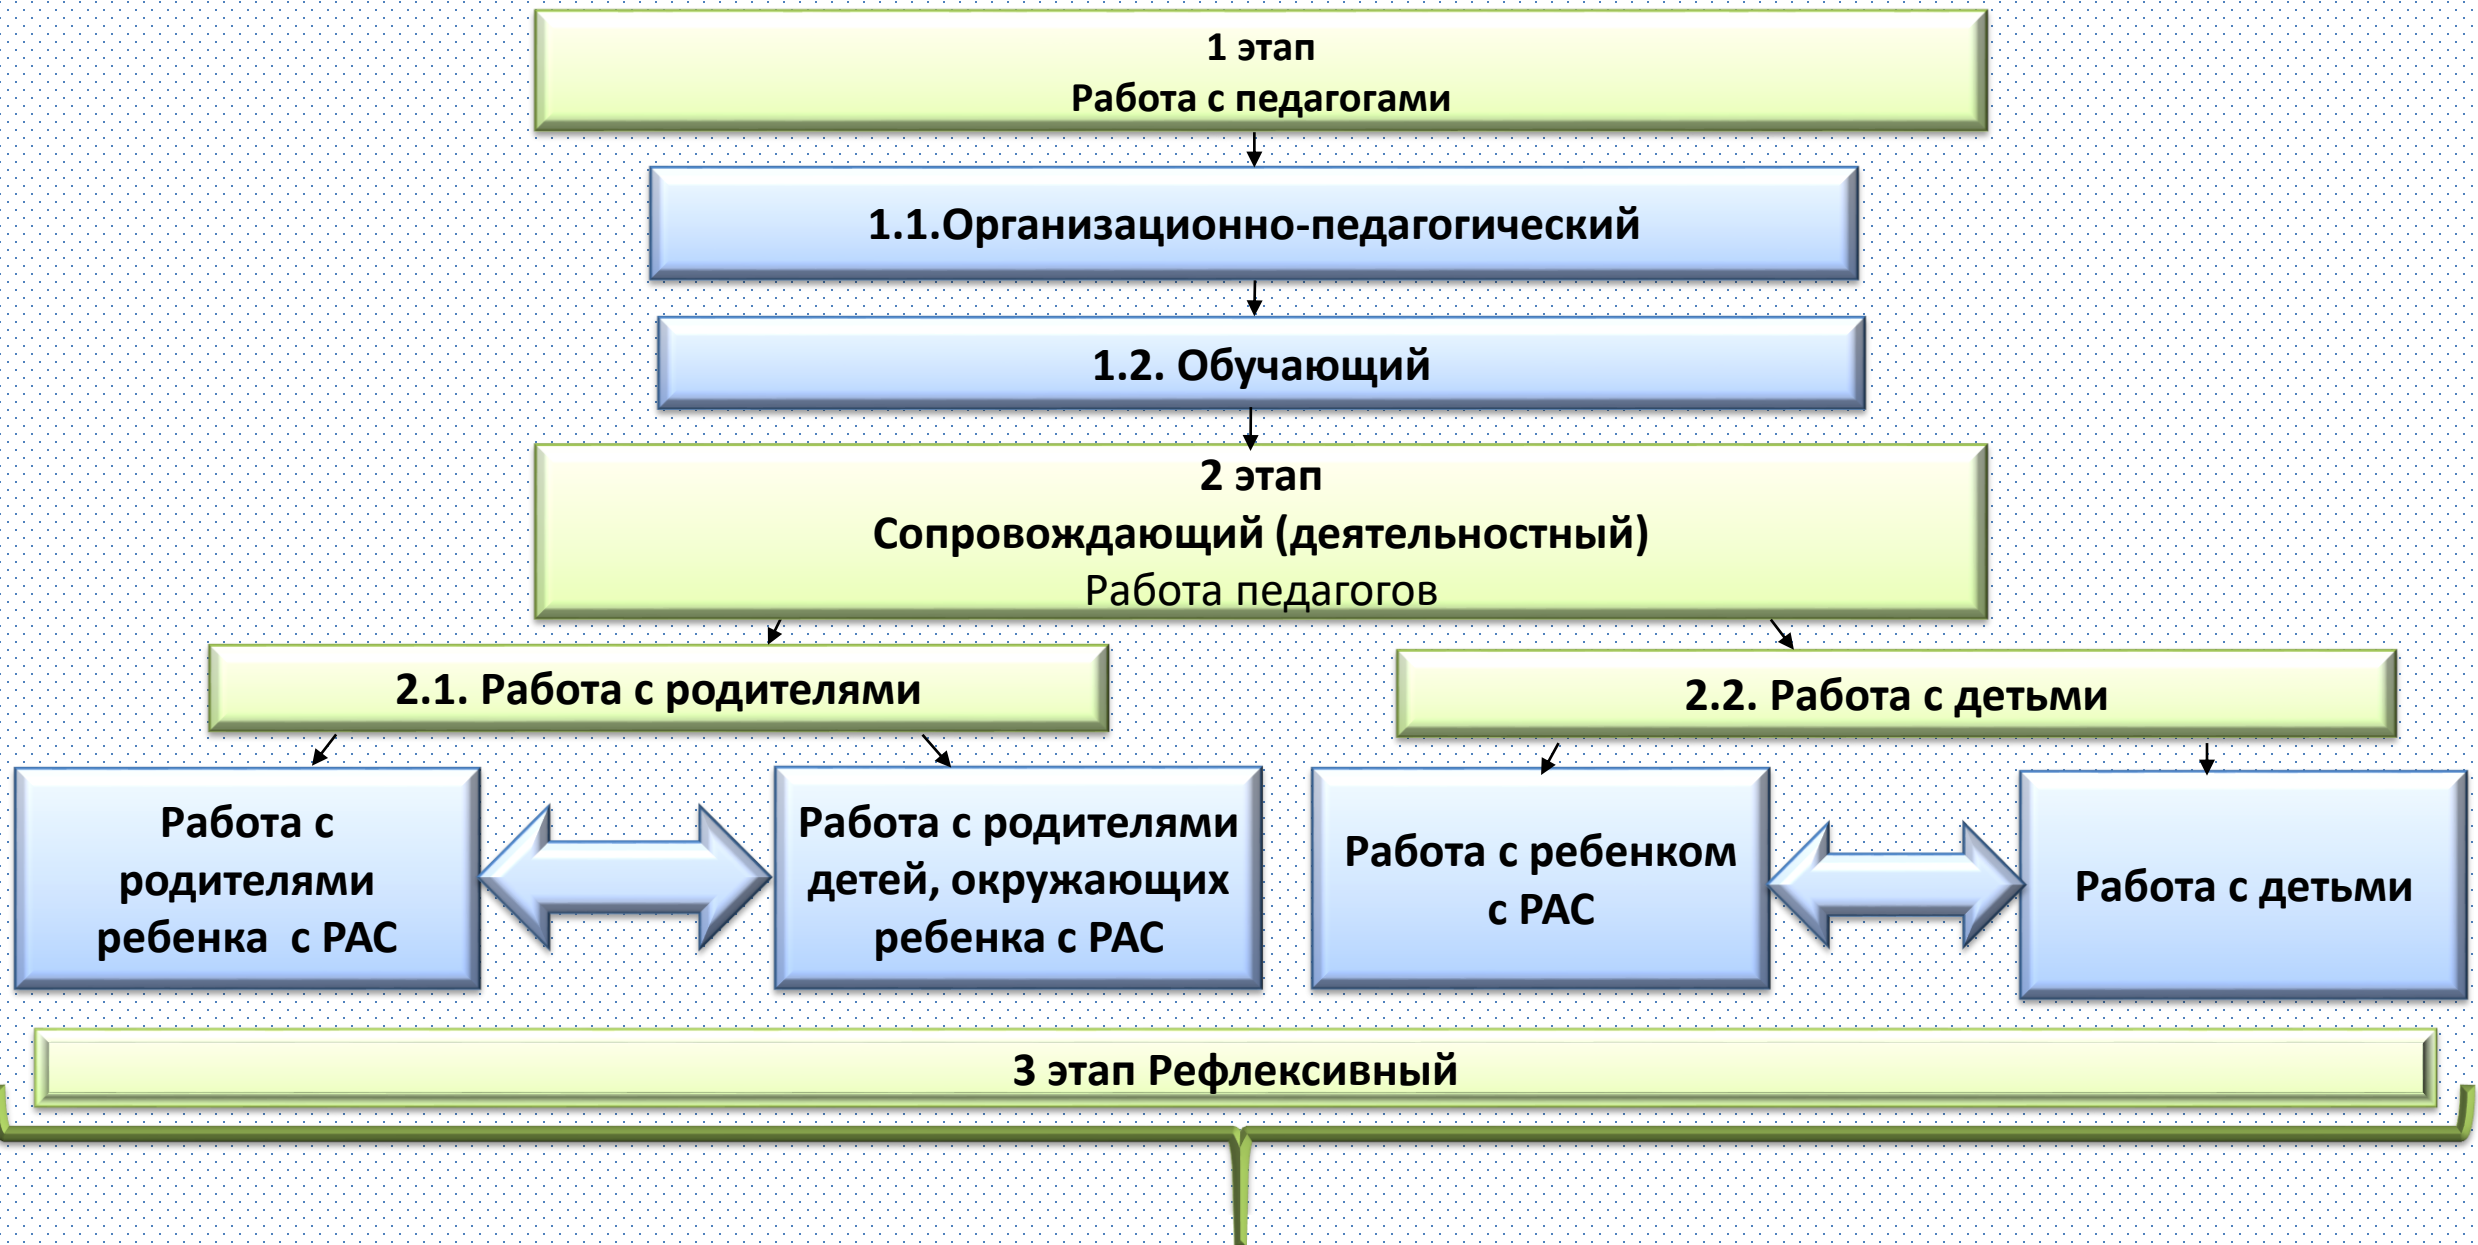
1 этап
Работа с педагогами

1.1.Организационно-педагогический

1.2. Обучающий

2 этап
Сопровождающий (деятельностный)
Работа педагогов

2.1. Работа с родителями

2.2. Работа с детьми

Работа с родителями ребенка с РАС

Работа с родителями детей, окружающих ребенка с РАС

Работа с ребенком с РАС

Работа с детьми

3 этап Рефлексивный